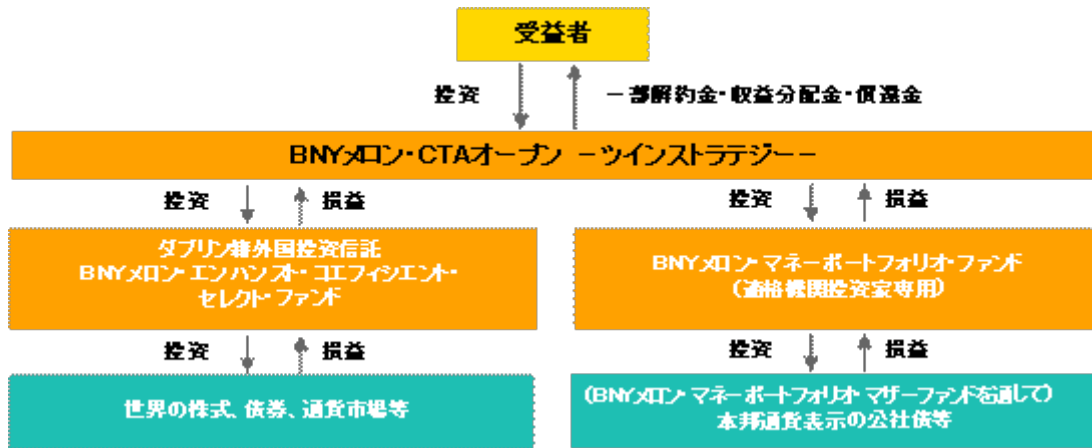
受益者

投資

一部解約金・収益分配金・償還金

BNYメロン・CTAオープン －ツインストラテジー－

投資

損益

投資

損益

ダブリン籍外国投資信託
BNYメロン・エンハンスト・エフィシエント・セレクト・ファンド

BNYメロン・マネーポートフォリオ・ファンド
（適格機関投資家専用）

投資

損益

投資

損益

世界の株式、債券、通貨市場等

（BNYメロン・マネーポートフォリオ・マザーファンドを通じて）
本邦通貨表示の公社債等